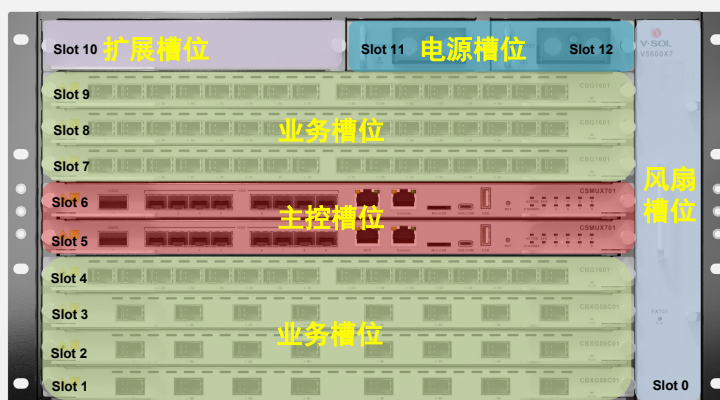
Slot 10 扩展槽位

Slot 11 电源槽位 Slot 12

V-SOL
V5600X7

Slot 9
CBG1601

Slot 8
CBG1601

业务槽位

Slot 7
CBG1601

Slot 6
CSMUX701

主控槽位

Slot 5
CSMUX701

Slot 4

Slot 3
CBXGS8C01

业务槽位

Slot 2
CBXGS8C01

Slot 1
CBXGS8C01

风扇槽位

FA701

Slot 0